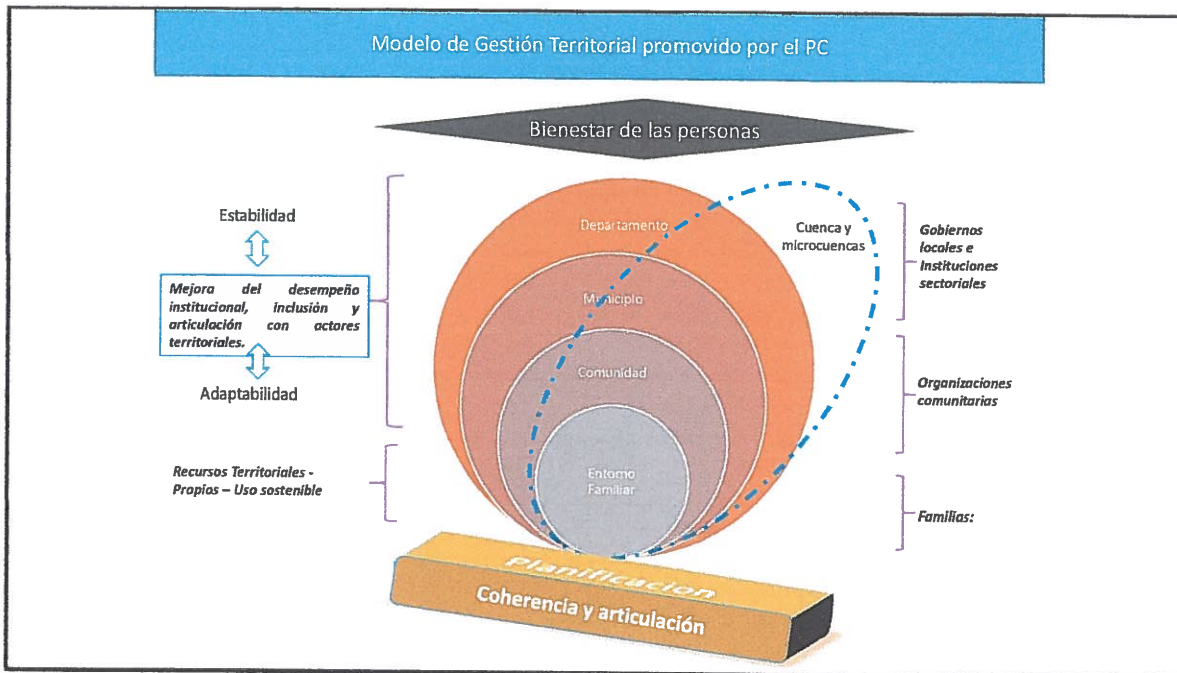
Modelo de Gestión Territorial promovido por el PC

Bienestar de las personas

Estabilidad

Mejora del desempeño institucional, inclusión y articulación con actores territoriales.

Adaptabilidad

Recursos Territoriales - Propios – Uso sostenible

Departamento

Municipio

Comunidad

Entorno Familiar

Cuenca y microcuencas

Gobiernos locales e Instituciones sectoriales

Organizaciones comunitarias

Familias:

Planificacion

Coherencia y articulación